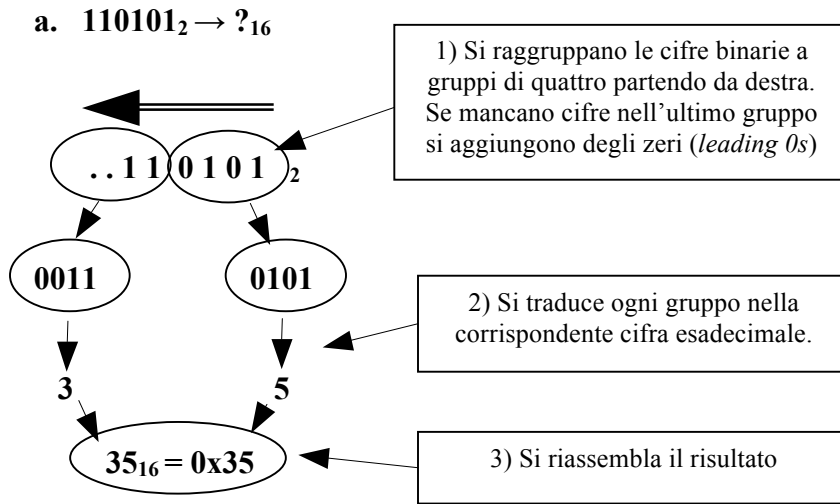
a. $110101_2 \rightarrow ?_{16}$

1) Si raggruppano le cifre binarie a gruppi di quattro partendo da destra. Se mancano cifre nell'ultimo gruppo si aggiungono degli zeri (*leading 0s*)

. . 1 1 0 1 0 1 $_2$

0011

0101

2) Si traduce ogni gruppo nella corrispondente cifra esadecimale.

3

5

$35_{16}$ = 0x35

3) Si riassembla il risultato